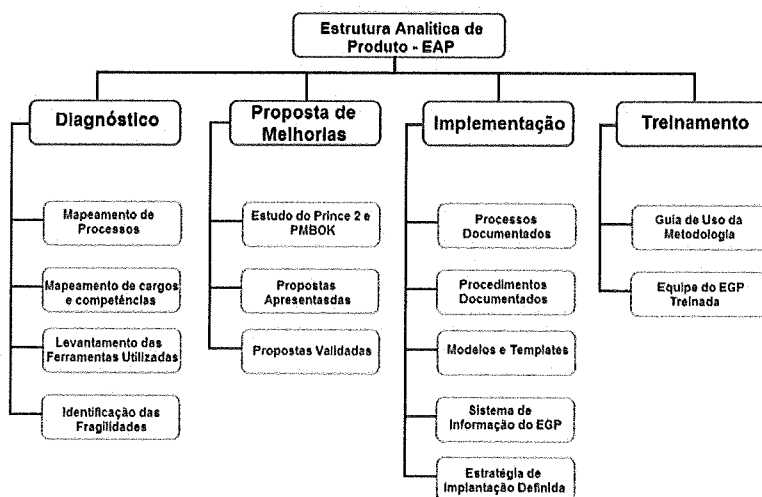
Estrutura Analitica de Produto - EAP

Diagnóstico

Mapeamento de Processos

Mapeamento de cargos e competências

Levantamento das Ferramentas Utilizadas

Identificação das Fragilidades

Proposta de Melhorias

Estudo do Prince 2 e PMBOK

Propostas Apresentasdas

Propostas Validadas

Implementação

Processos Documentados

Procedimentos Documentados

Modelos e Templates

Sistema de Informação do EGP

Estratégia de Implantação Definida

Treinamento

Guia de Uso da Metodologia

Equipe do EGP Treinada